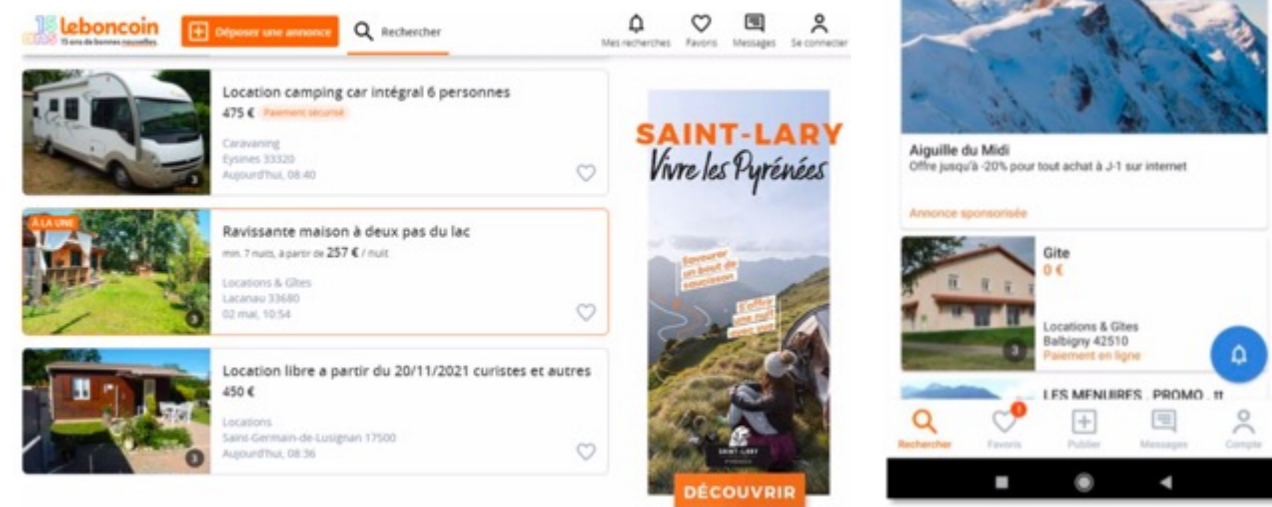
15 leboncoin
15 ans de bonnes nouvelles

Déposer une annonce

Rechercher

Mes recherches
Favoris
Messages
Se connecter

Location camping car intégral 6 personnes
475 € Paiement sécurisé
Caravaning
Eysines 33320
Aujourd'hui, 08:40
3

À LA UNE
Ravissante maison à deux pas du lac
min. 7 nuits, à partir de 257 € / nuit
Locations & Gîtes
Lacanau 33680
02 mai, 10:54
3

Location libre a partir du 20/11/2021 curistes et autres
450 €
Locations
Saint-Germain-de-Lusignan 17500
Aujourd'hui, 08:36
3

SAINT-LARY
Vivre les Pyrénées
Savourer un bout de saucisson
S'offrir une nuit sous les étoiles
SAINT-LARY
DÉCOUVRIR

Aiguille du Midi
Offre jusqu'à -20% pour tout achat à J-1 sur internet
Annonce sponsorisée

Gite
0 €
Locations & Gites
Balbigny 42510
Paiement en ligne
3

LES MENUIRES , PROMO , tt

Rechercher
1
Favoris
Publier
Messages
Compte